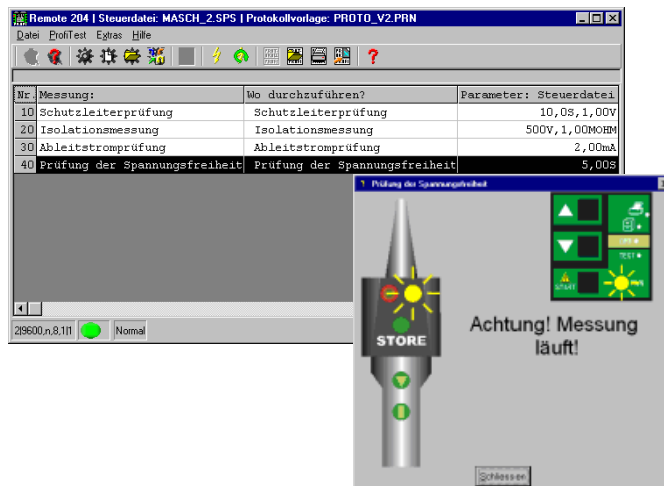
Remote 204 | Steuerdatei: MASCH_2.SPS | Protokollvorlage: PROTO_V2.PRN

Datei ProfiTest Extras Hilfe

| Nr | Messung: | Wo durchzuführen? | Parameter: Steuerdatei |
|---|---|---|---|
| 10 | Schutzleiterprüfung | Schutzleiterprüfung | 10,0S,1,00V |
| 20 | Isolationsmessung | Isolationsmessung | 500V,1,00MOHM |
| 30 | Ableitstromprüfung | Ableitstromprüfung | 2,00mA |
| 40 | Prüfung der Spannungsfreiheit | Prüfung der Spannungsfreiheit | 5,00S |

2|9600,n,8,1|1 Normal

Prüfung der Spannungsfreiheit

STORE

START

TEST

Achtung! Messung läuft!

Schliessen